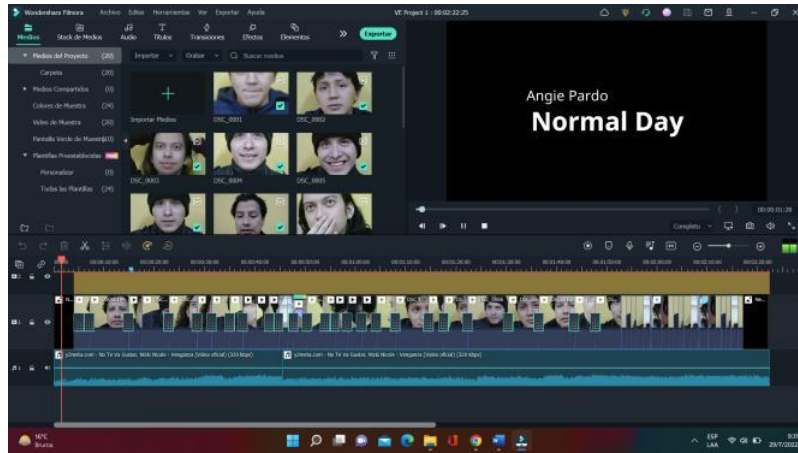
Wondershare Filmora Archivo Editar Herramientas Ver Exportar Ayuda

VE Project 1 : 00:02:22:25

Medios Stock de Medios Audio Títulos Transiciones Efectos Elementos Exportar

Medios del Proyecto (20)
Carpeta (20)
Medios Compartidos (0)
Colores de Muestra (24)
Video de Muestra (20)
Pantalla Verde de Muestra (10)
Plantillas Preestablecidas
Personalizar (0)
Todas las Plantillas (24)

Importar Grabar Buscar medios

Importar Medios
DSC_0001
DSC_0002
DSC_0003
DSC_0004
DSC_0005

Angie Pardo
Normal Day

00:00:01:28
Completo

y2mate.com - No Te Va Gustar, Nicki Nicole - Venganza (Video oficial) (320 kbps)
y2mate.com - No Te Va Gustar, Nicki Nicole - Venganza (Video oficial) (320 kbps)

16°C Bruma
ESP LAA
29/7/2022